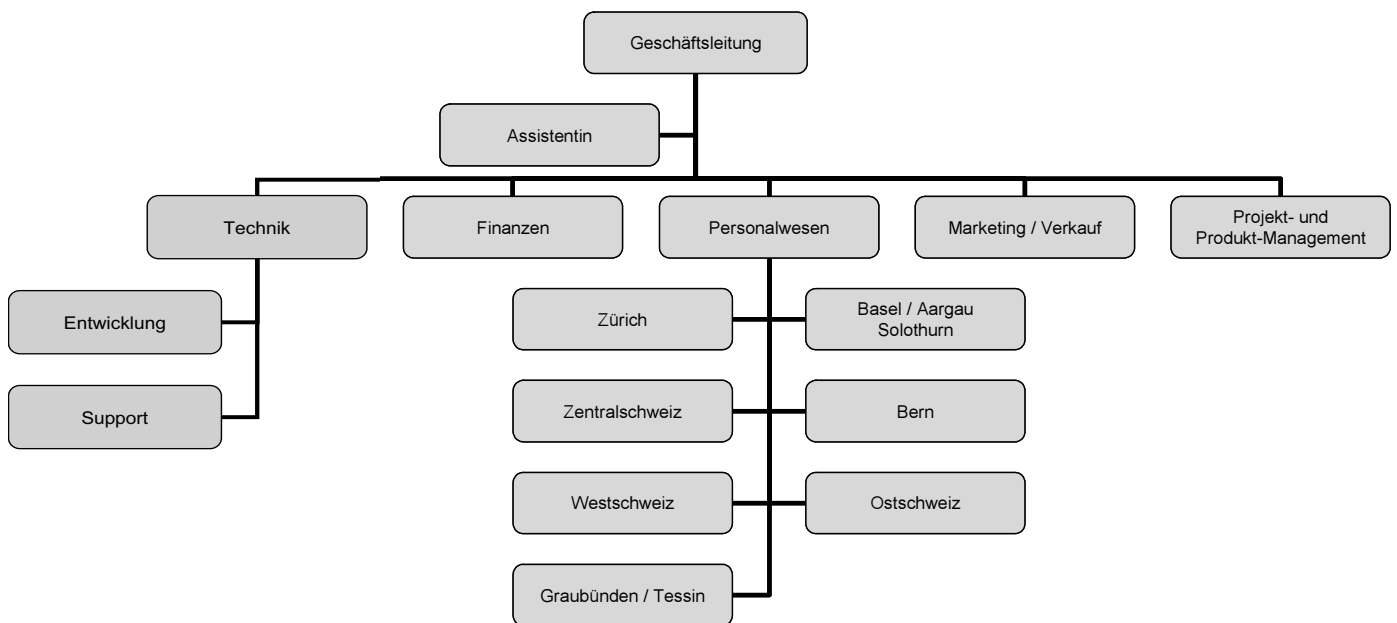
Geschäftsleitung

Assistentin

Technik

Finanzen

Personalwesen

Marketing / Verkauf

Projekt- und Produkt-Management

Entwicklung

Support

Zürich

Basel / Aargau Solothurn

Zentralschweiz

Bern

Westschweiz

Ostschweiz

Graubünden / Tessin